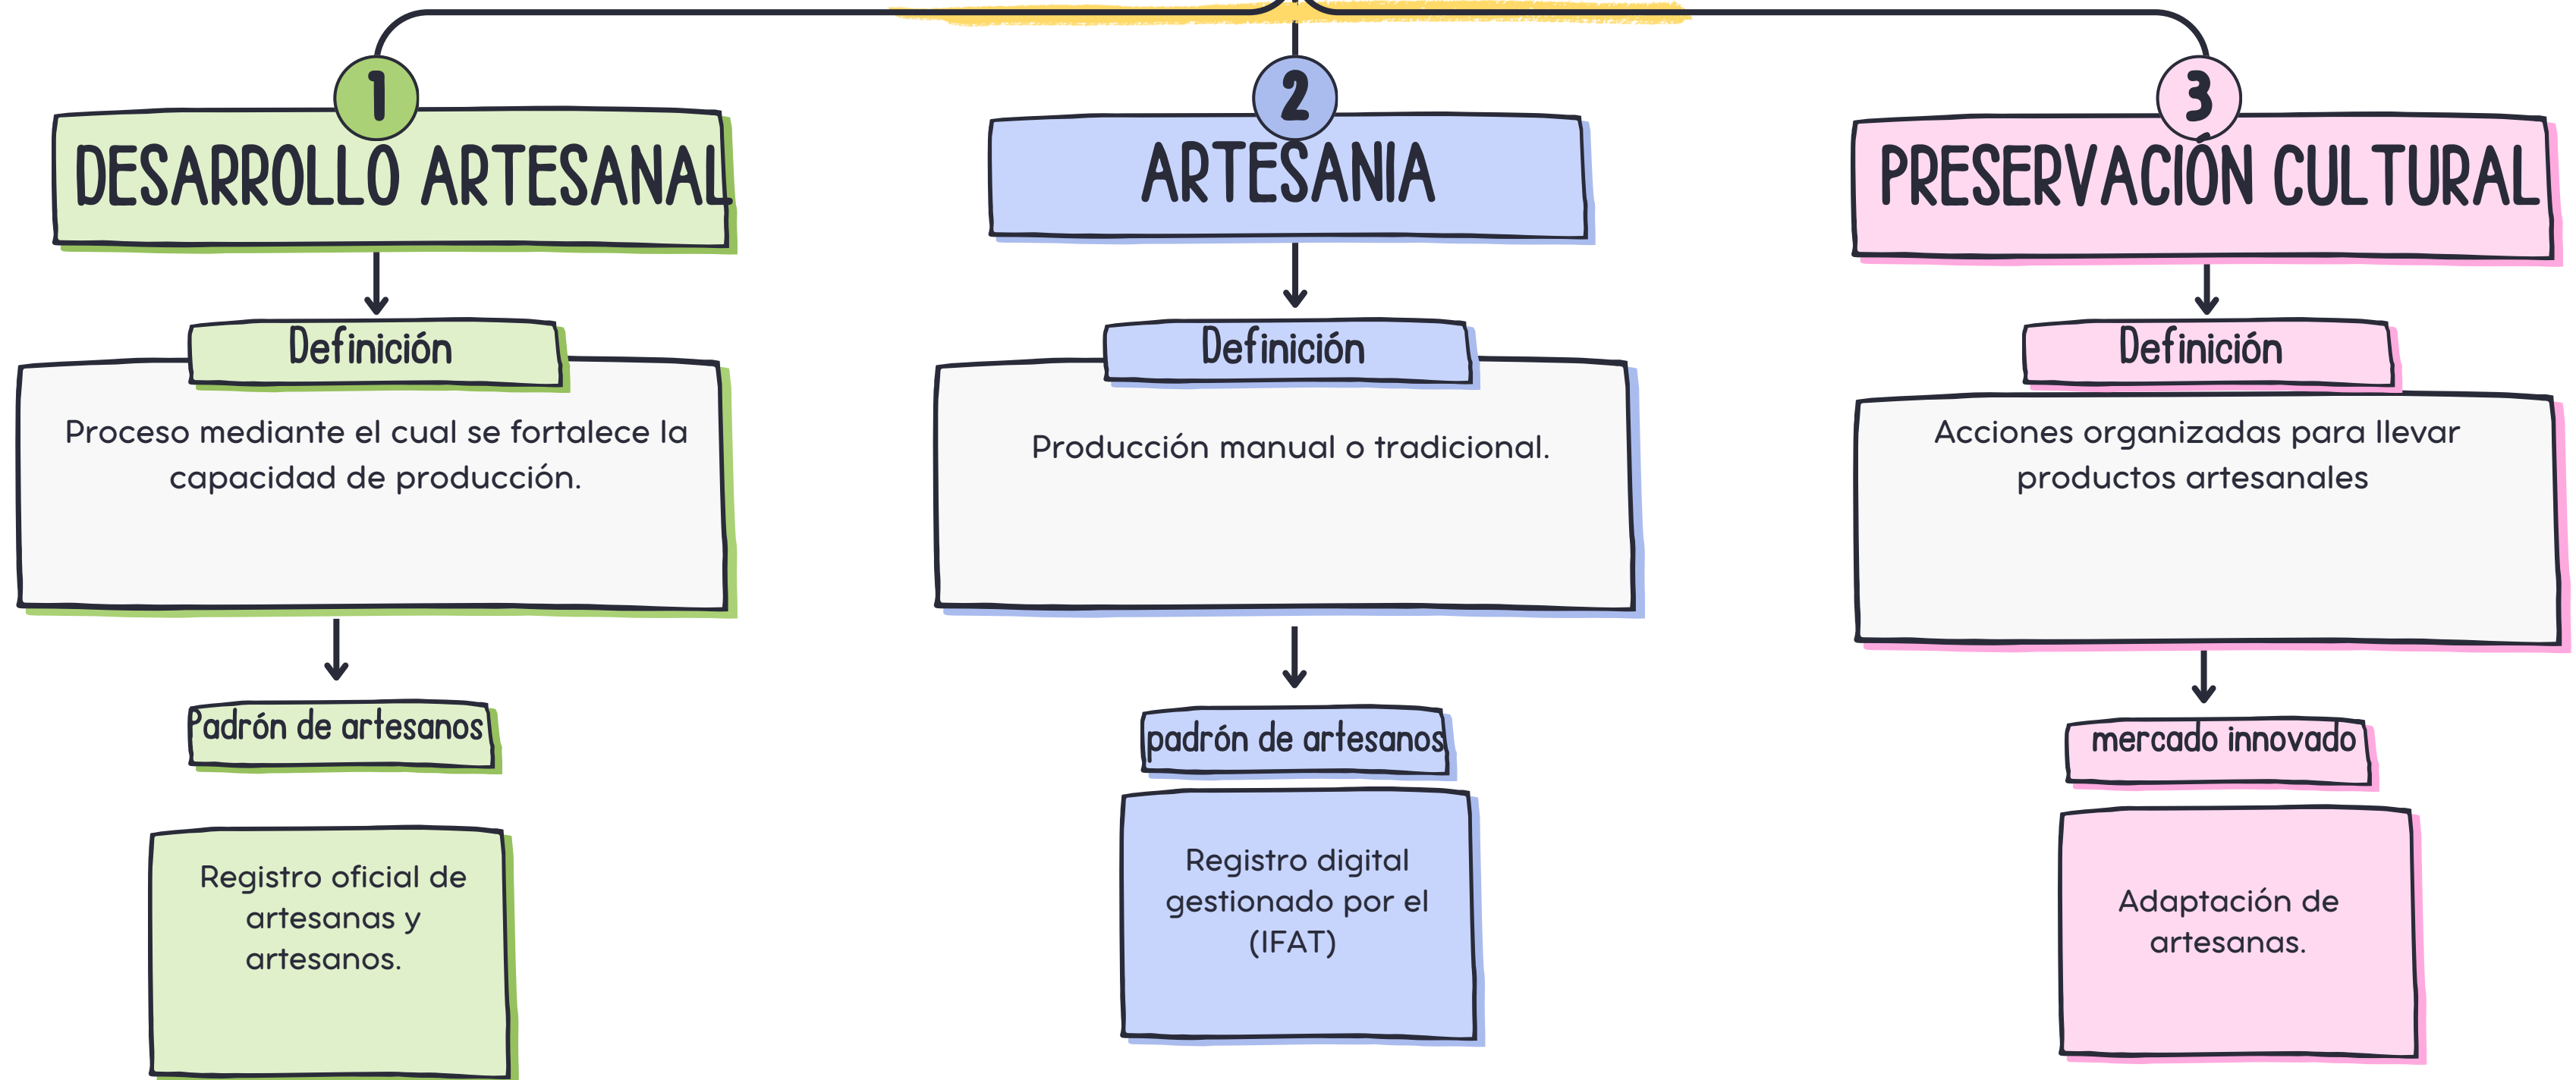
1
DESARROLLO ARTESANAL

Definición

Proceso mediante el cual se fortalece la capacidad de producción.

Padrón de artesanos

Registro oficial de artesanas y artesanos.

2
ARTESANIA

Definición

Producción manual o tradicional.

padrón de artesanos

Registro digital gestionado por el (IFAT)

3
PRESERVACIÓN CULTURAL

Definición

Acciones organizadas para llevar productos artesanales

mercado innovado

Adaptación de artesanas.